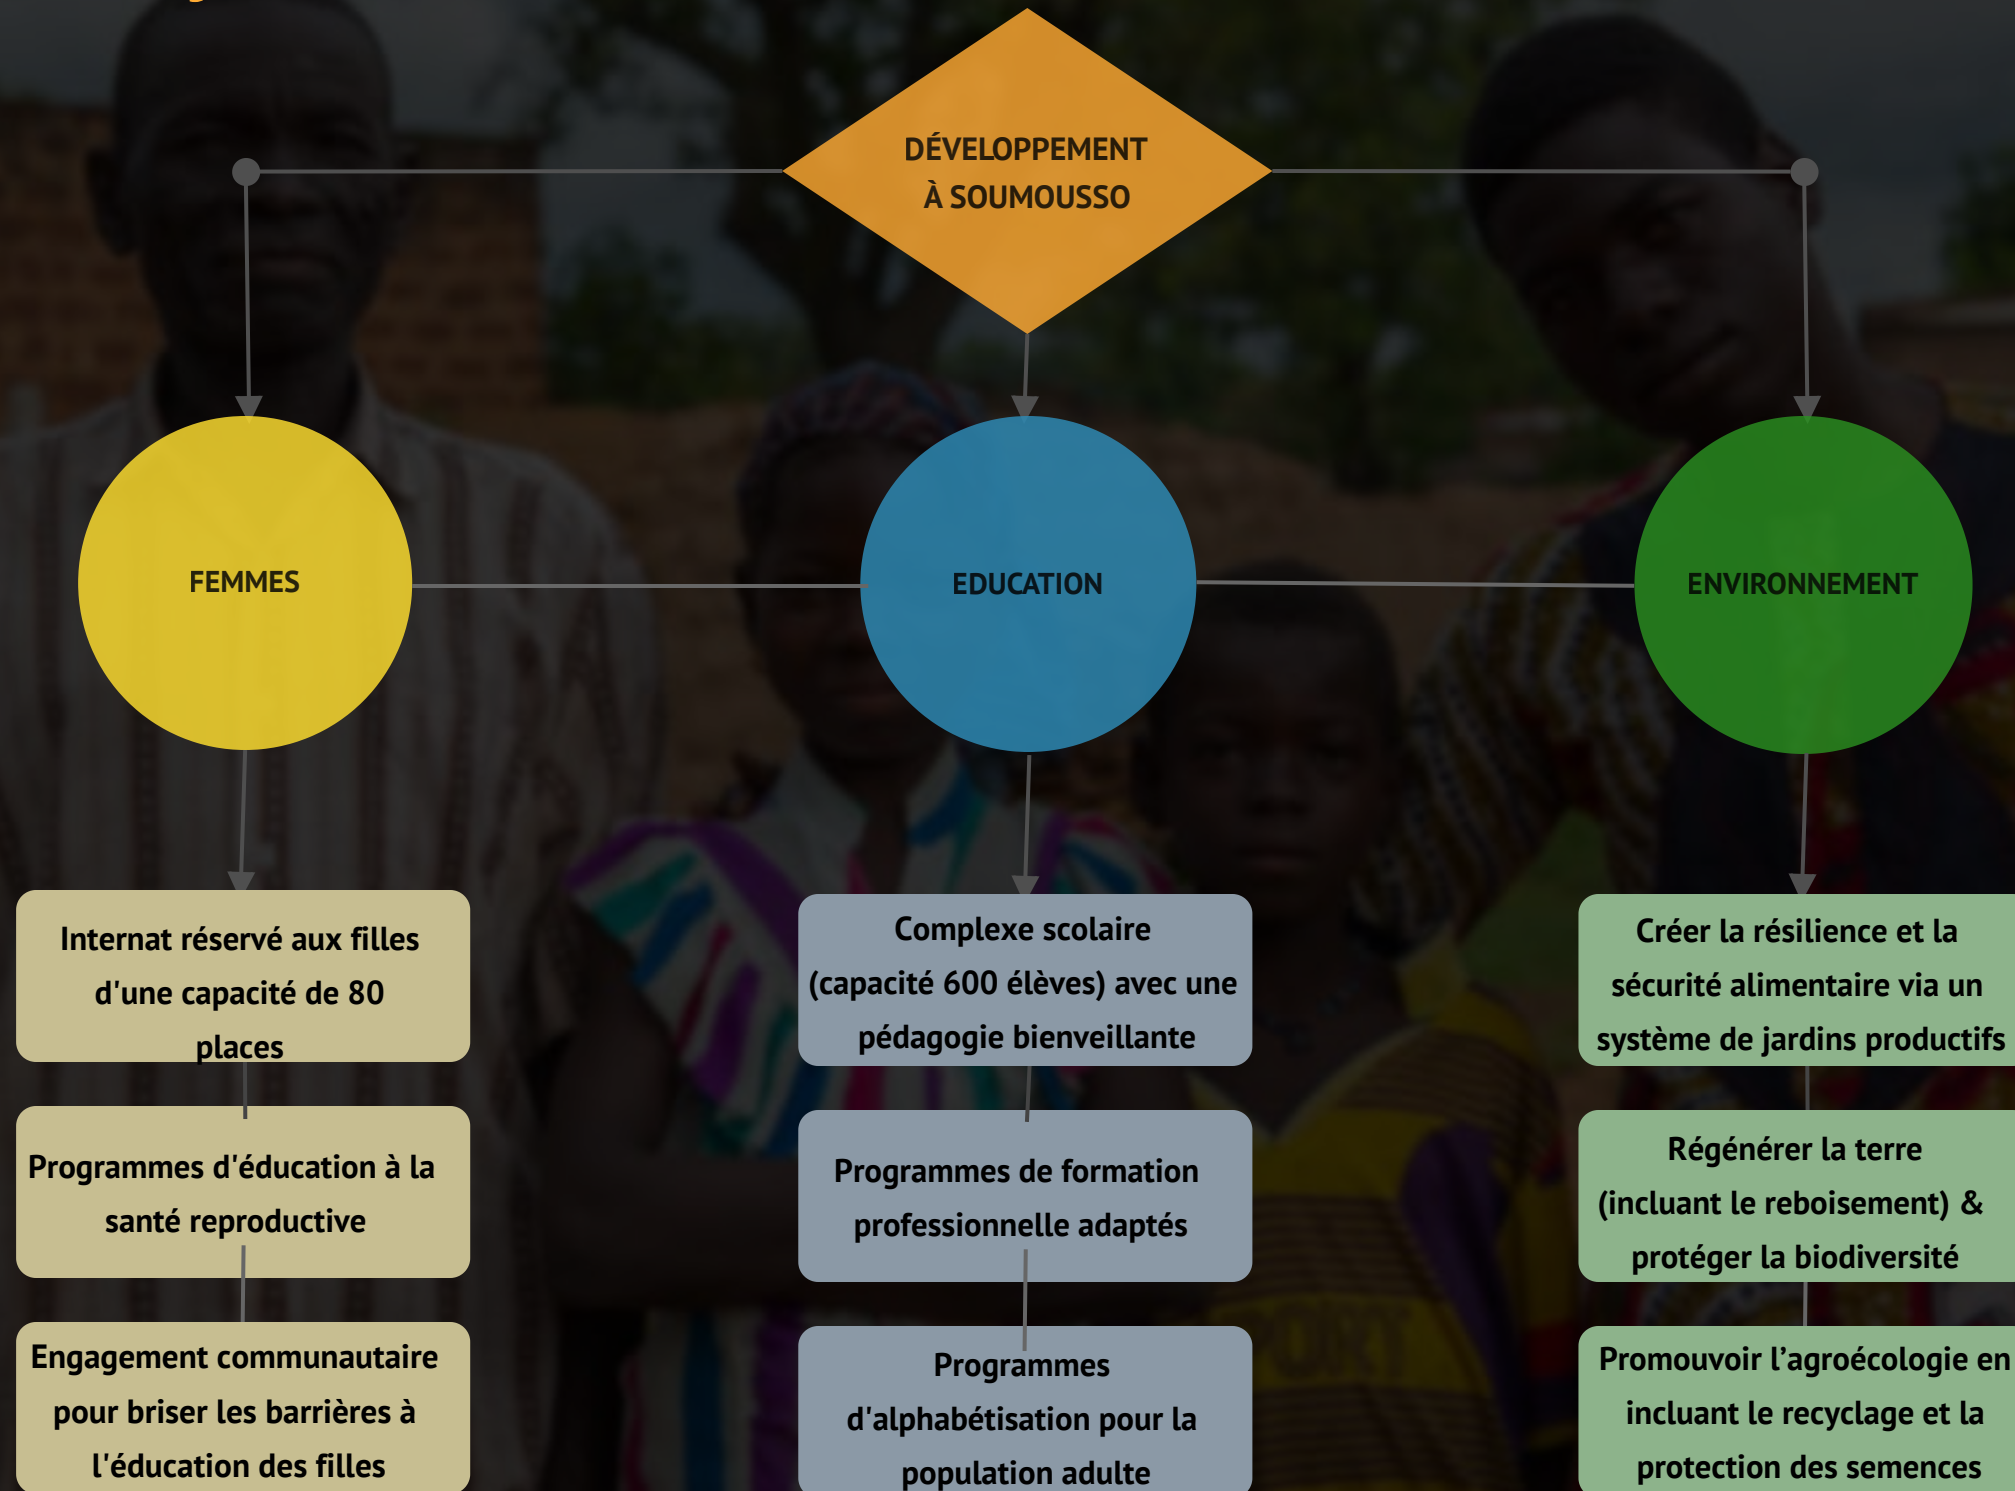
DÉVELOPPEMENT À SOUMOUSSO

FEMMES

EDUCATION

ENVIRONNEMENT

Internat réservé aux filles d'une capacité de 80 places

Programmes d'éducation à la santé reproductive

Engagement communautaire pour briser les barrières à l'éducation des filles

Complexe scolaire (capacité 600 élèves) avec une pédagogie bienveillante

Programmes de formation professionnelle adaptés

Programmes d'alphabétisation pour la population adulte

Créer la résilience et la sécurité alimentaire via un système de jardins productifs

Régénérer la terre (incluant le reboisement) & protéger la biodiversité

Promouvoir l'agroécologie en incluant le recyclage et la protection des semences